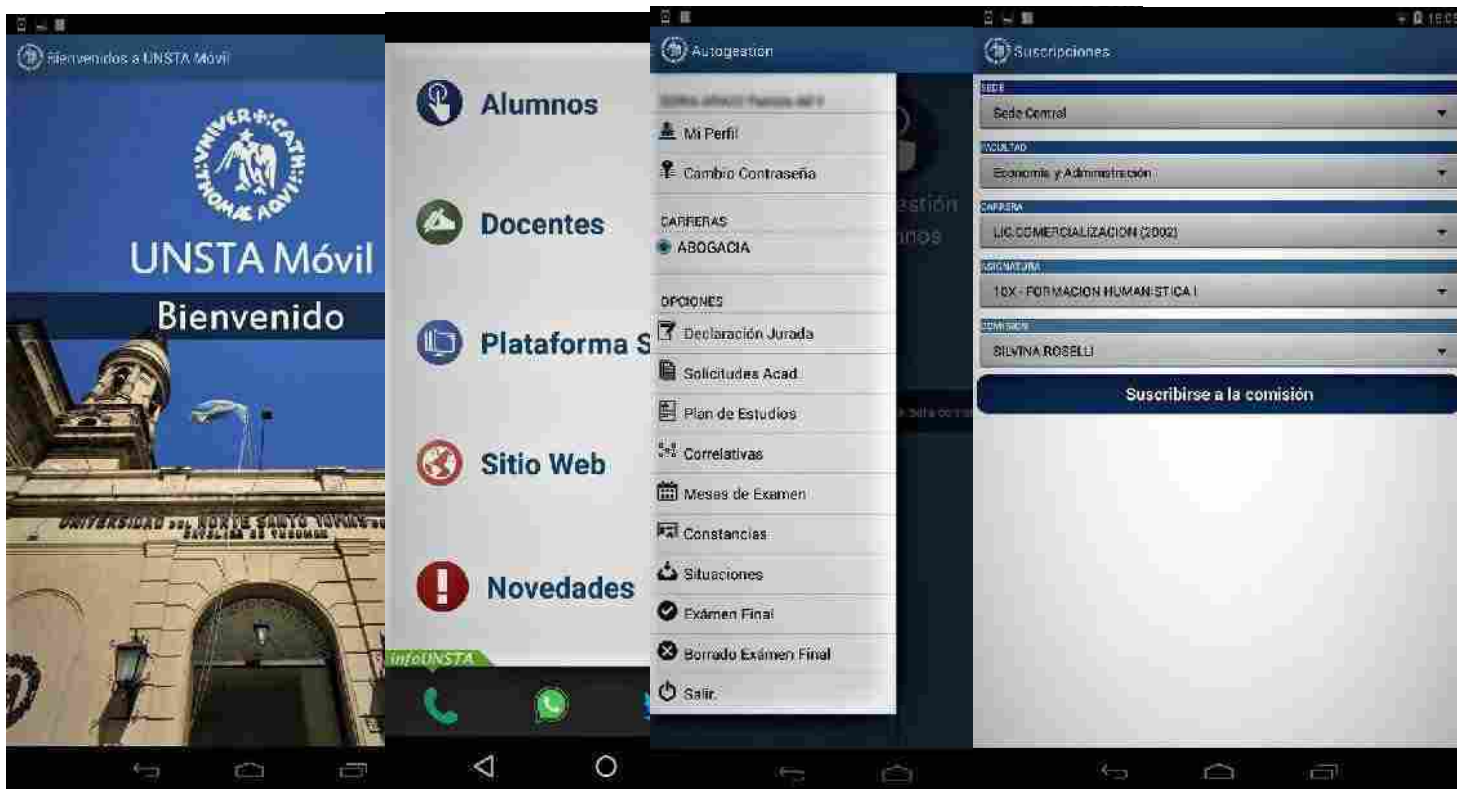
Bienvenidos a UNSTA Móvil

UNIVER CATH THOMAE AQVI

UNSTA Móvil

Bienvenido

UNIVERSIDAD DEL NORTE SANTO TOMAS DE AQUINO CATOLICA DE TUCUMAN

Alumnos

Docentes

Plataforma S

Sitio Web

Novedades

infoUNSTA

Autogestión

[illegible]

Mi Perfil

Cambio Contraseña

CARRERAS

ABOGACIA

OPCIONES

Declaración Jurada

Solicitudes Acad

Plan de Estudios

Correlativas

Mesas de Examen

Constancias

Situaciones

Exámen Final

Borrado Exámen Final

Salir

estión
nnos

Suscripciones

SEDE

Sede Central

FACULTAD

Economía y Administración

CARRERA

LIC.COMERCIALIZACION (2002)

ASIGNATURA

10X - FORMACION HUMANISTICA I

COMISION

SILVINA ROSELLI

Suscribirse a la comisión